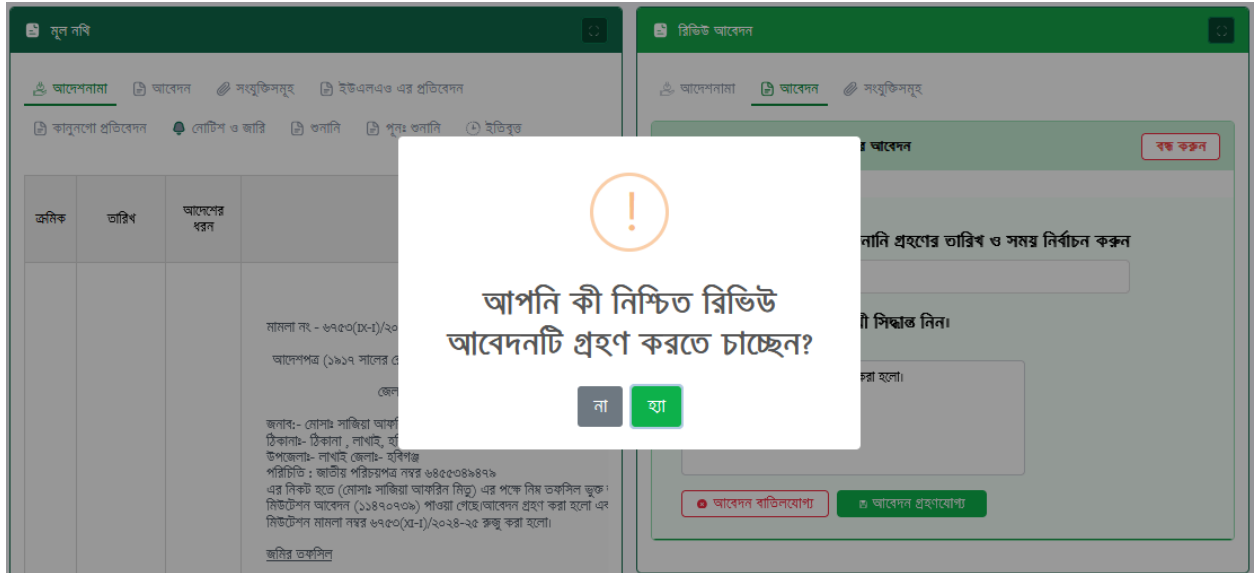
মূল নথি

আদেশনামা আবেদন সংযুক্তিসমূহ ইউএলএও এর প্রতিবেদন

কানুনগো প্রতিবেদন নোটিশ ও জারি শুনানি পুনঃ শুনানি ইতিবৃত্ত

| ক্রমিক | তারিখ | আদেশের ধরন | |
|---|---|---|---|

মামলা নং - ৬৭৫৩(IX-I)/২০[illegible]

আদেশপত্র (১৯১৭ সালের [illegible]

জেল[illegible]

জনাব:- মোসাঃ সাজিয়া আফ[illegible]
ঠিকানাঃ- ঠিকানা , লাখাই, হ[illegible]
উপজেলাঃ- লাখাই জেলাঃ- হবিগঞ্জ
পরিচিতি : জাতীয় পরিচয়পত্র নম্বর ৬৪৫৫৩৪৯৪৭৯
এর নিকট হতে (মোসাঃ সাজিয়া আফরিন মিতু) এর পক্ষে নিম্ন তফসিল ভুক্ত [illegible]
মিউটেশন আবেদন (১১৪৭০৭৩৯) পাওয়া গেছে/আবেদন গ্রহণ করা হলো এব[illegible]
মিউটেশন মামলা নম্বর ৬৭৫৩(XI-I)/২০২৪-২৫ রুজু করা হলো।

জমির তফসিল

রিভিউ আবেদন

আদেশনামা আবেদন সংযুক্তিসমূহ

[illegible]র আবেদন

বন্ধ করুন

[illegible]নানি গ্রহণের তারিখ ও সময় নির্বাচন করুন

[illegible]ী সিদ্ধান্ত নিন।

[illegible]করা হলো।

আবেদন বাতিলযোগ্য আবেদন গ্রহণযোগ্য

!

আপনি কী নিশ্চিত রিভিউ আবেদনটি গ্রহণ করতে চাচ্ছেন?

না হ্যা